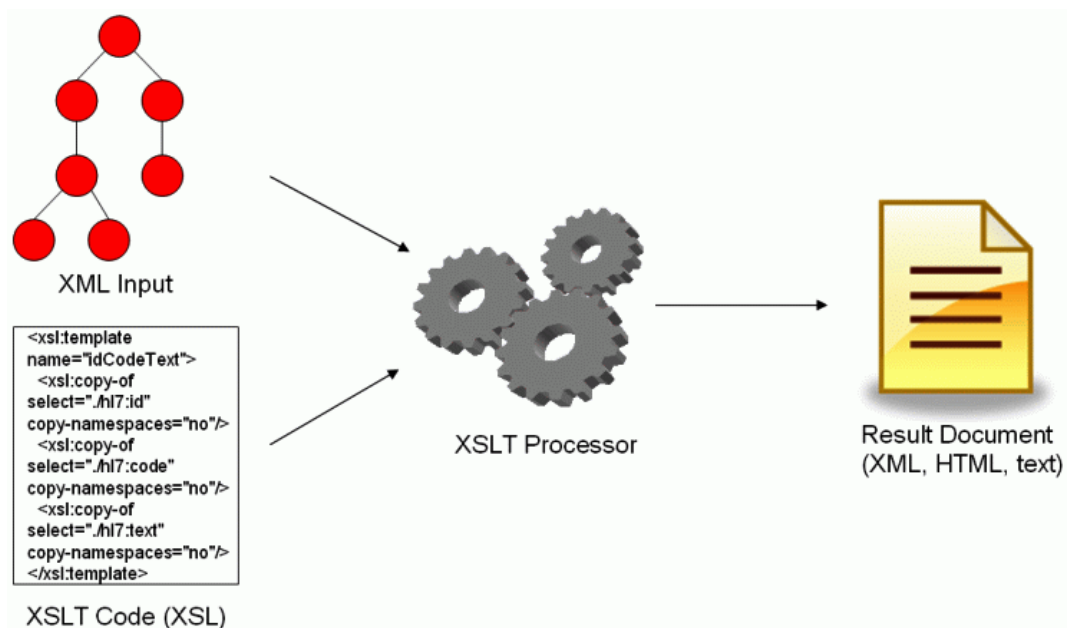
XML Input

<xsl:template name="idCodeText">
<xsl:copy-of select="./hl7:id" copy-namespaces="no"/>
<xsl:copy-of select="./hl7:code" copy-namespaces="no"/>
<xsl:copy-of select="./hl7:text" copy-namespaces="no"/>
</xsl:template>

XSLT Code (XSL)

XSLT Processor

Result Document
(XML, HTML, text)